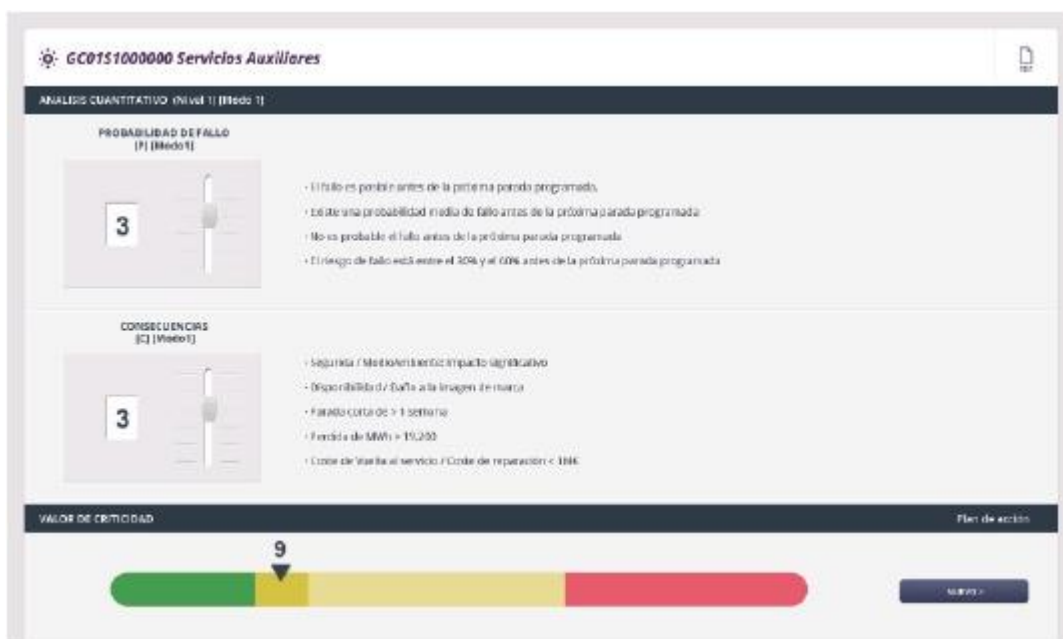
GC01S1000000 Servicios Auxiliares

PDF

ANALISIS CUANTITATIVO (Nivel 1) (Modo 1)

PROBABILIDAD DE FALLO
(P) (Modo1)

3

- El fallo es posible antes de la próxima parada programada.

- Existe una probabilidad media de fallo antes de la próxima parada programada

- No es probable el fallo antes de la próxima parada programada

- El riesgo de fallo está entre el 30% y el 60% antes de la próxima parada programada

CONSECUENCIAS
(C) (Modo1)

3

- Seguridad / MedioAmbiente: Impacto significativo

- Disponibilidad / Daño a la imagen de marca

- Parada corta de > 1 semana

- Perdida de MWh > 15.200

- Coste de vuelta al servicio / Coste de reparación < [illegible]

VALOR DE CRITICIDAD

Plan de acción

9

nuevo >